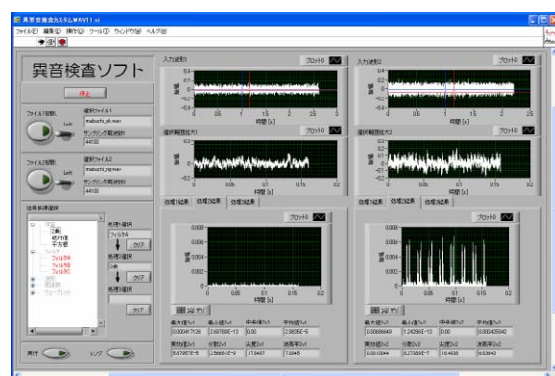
異常音検査システムWAV11.vi

ファイル(F) 編集(E) 操作(O) ツール(T) ウィンドウ(W) ヘルプ(H)

異音検査ソフト

停止

ファイル1削除

Left

選択ファイル1

mabuchi_ok.wav

サンプリング周波数1

44100

ファイル2削除

Left

選択ファイル2

mabuchi_ng.wav

サンプリング周波数2

44100

信号処理選択

処理1選択

フィルタA

クリア

処理2選択

クリア

処理3選択

クリア

実行

シング

入力波形1

プロット0

振幅

時間 [s]

選択範囲波形1

プロット0

振幅

時間 [s]

処理1結果

処理2結果

処理3結果

プロット0

振幅

時間 [s]

最大値1

最小値1

中央値1

平均値1

0.00047125

2.69785E-13

0.00

2.38285E-5

実効値1

分散1

尖度1

波高率1

5.67957E-5

2.56661E-9

17.0437

7.0845

入力波形2

プロット0

振幅

時間 [s]

選択範囲波形2

プロット0

振幅

時間 [s]

処理1結果

処理2結果

処理3結果

プロット0

振幅

時間 [s]

最大値2

最小値2

中央値2

平均値2

0.0066649

1.24236E-13

0.00

0.00042542

実効値2

分散2

尖度2

波高率2

0.0010044

8.27355E-7

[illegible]

6.63543